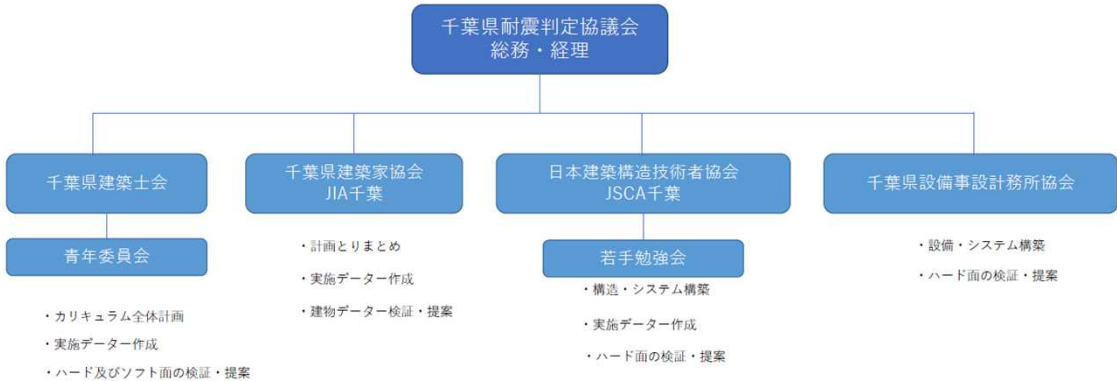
千葉県耐震判定協議会
総務・経理

千葉県建築士会

青年委員会

・カリキュラム全体計画
・実施データー作成
・ハード及びソフト面の検証・提案

千葉県建築家協会
JIA千葉

・計画とりまとめ
・実施データー作成
・建物データー検証・提案

日本建築構造技術者協会
JSCA千葉

若手勉強会

・構造・システム構築
・実施データー作成
・ハード面の検証・提案

千葉県設備事設計務所協会

・設備・システム構築
・ハード面の検証・提案